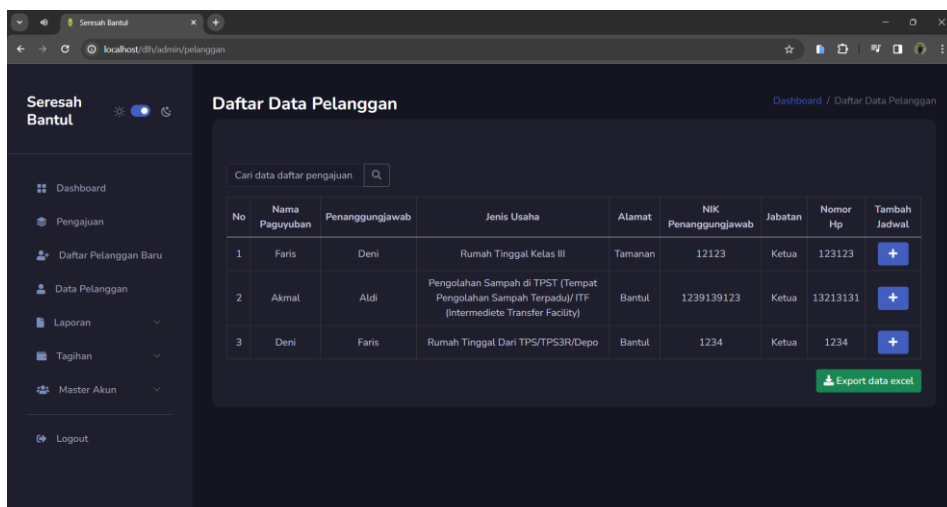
Seresah Bantul

localhost/dlh/admin/pelanggan

Seresah Bantul

Dashboard

Pengajuan

Daftar Pelanggan Baru

Data Pelanggan

Laporan

Tagihan

Master Akun

Logout

Daftar Data Pelanggan

Dashboard / Daftar Data Pelanggan

Cari data daftar pengajuan

| No | Nama Paguyuban | Penanggungjawab | Jenis Usaha | Alamat | NIK Penanggungjawab | Jabatan | Nomor Hp | Tambah Jadwal |
|---|---|---|---|---|---|---|---|---|
| 1 | Faris | Deni | Rumah Tinggal Kelas III | Tamanan | 12123 | Ketua | 123123 | + |
| 2 | Akmal | Aldi | Pengolahan Sampah di TPST (Tempat Pengolahan Sampah Terpadu)/ ITF (Intermediete Transfer Facility) | Bantul | 1239139123 | Ketua | 13213131 | + |
| 3 | Deni | Faris | Rumah Tinggal Dari TPS/TPS3R/Depo | Bantul | 1234 | Ketua | 1234 | + |

Export data excel